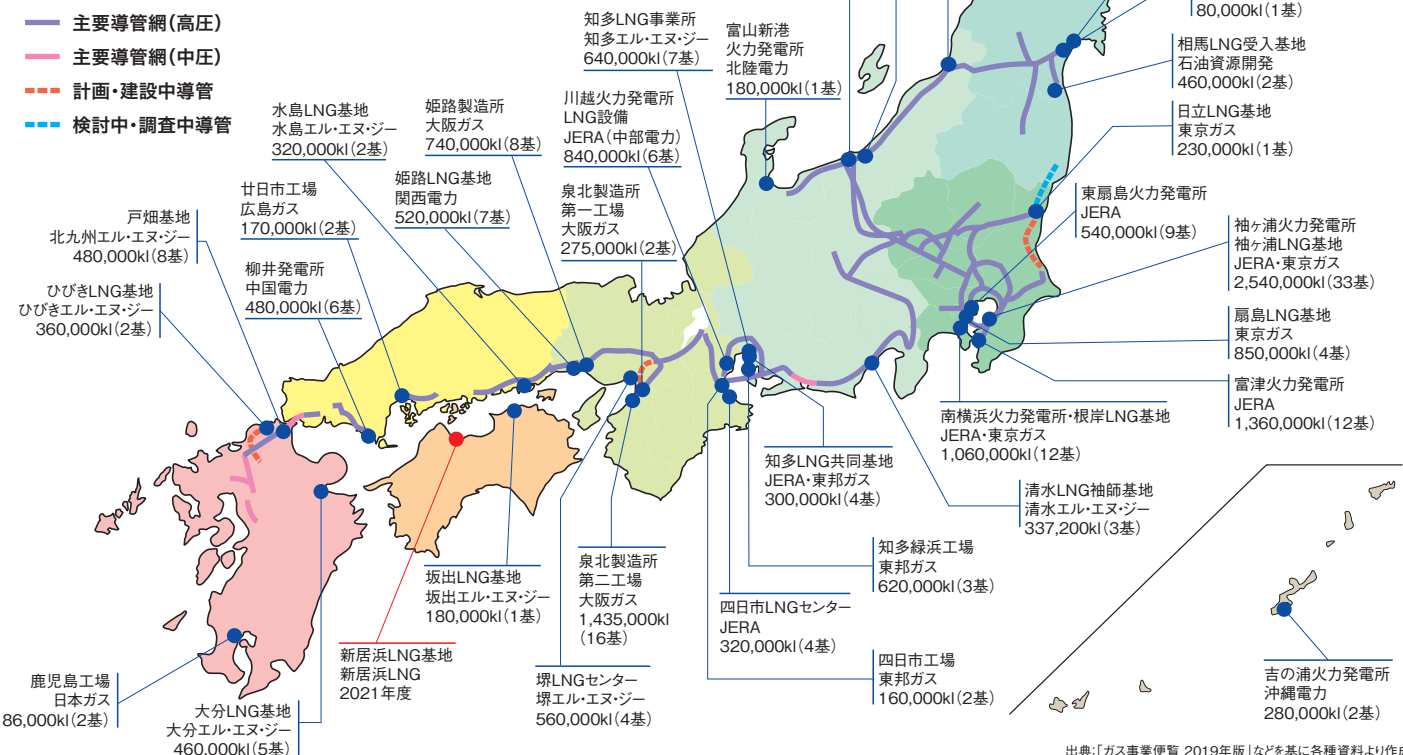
主要導管網(高圧)
主要導管網(中圧)
計画・建設中導管
検討中・調査中導管

80,000kl(1基)

相馬LNG受入基地
石油資源開発
460,000kl(2基)

日立LNG基地
東京ガス
230,000kl(1基)

東扇島火力発電所
JERA
540,000kl(9基)

袖ケ浦火力発電所
袖ケ浦LNG基地
JERA・東京ガス
2,540,000kl(33基)

扇島LNG基地
東京ガス
850,000kl(4基)

富津火力発電所
JERA
1,360,000kl(12基)

南横浜火力発電所・根岸LNG基地
JERA・東京ガス
1,060,000kl(12基)

清水LNG袖師基地
清水エル・エヌ・ジー
337,200kl(3基)

知多緑浜工場
東邦ガス
620,000kl(3基)

四日市工場
東邦ガス
160,000kl(2基)

四日市LNGセンター
JERA
320,000kl(4基)

知多LNG共同基地
JERA・東邦ガス
300,000kl(4基)

知多LNG事業所
知多エル・エヌ・ジー
640,000kl(7基)

富山新港
火力発電所
北陸電力
180,000kl(1基)

川越火力発電所
LNG設備
JERA(中部電力)
840,000kl(6基)

泉北製造所
第一工場
大阪ガス
275,000kl(2基)

姫路製造所
大阪ガス
740,000kl(8基)

姫路LNG基地
関西電力
520,000kl(7基)

水島LNG基地
水島エル・エヌ・ジー
320,000kl(2基)

廿日市工場
広島ガス
170,000kl(2基)

柳井発電所
中国電力
480,000kl(6基)

戸畑基地
北九州エル・エヌ・ジー
480,000kl(8基)

ひびきLNG基地
ひびきエル・エヌ・ジー
360,000kl(2基)

鹿児島工場
日本ガス
86,000kl(2基)

大分LNG基地
大分エル・エヌ・ジー
460,000kl(5基)

新居浜LNG基地
新居浜LNG
2021年度

坂出LNG基地
坂出エル・エヌ・ジー
180,000kl(1基)

泉北製造所
第二工場
大阪ガス
1,435,000kl
(16基)

堺LNGセンター
堺エル・エヌ・ジー
560,000kl(4基)

吉の浦火力発電所
沖縄電力
280,000kl(2基)

出典:「ガス事業便覧 2019年版」などを基に各種資料より作成